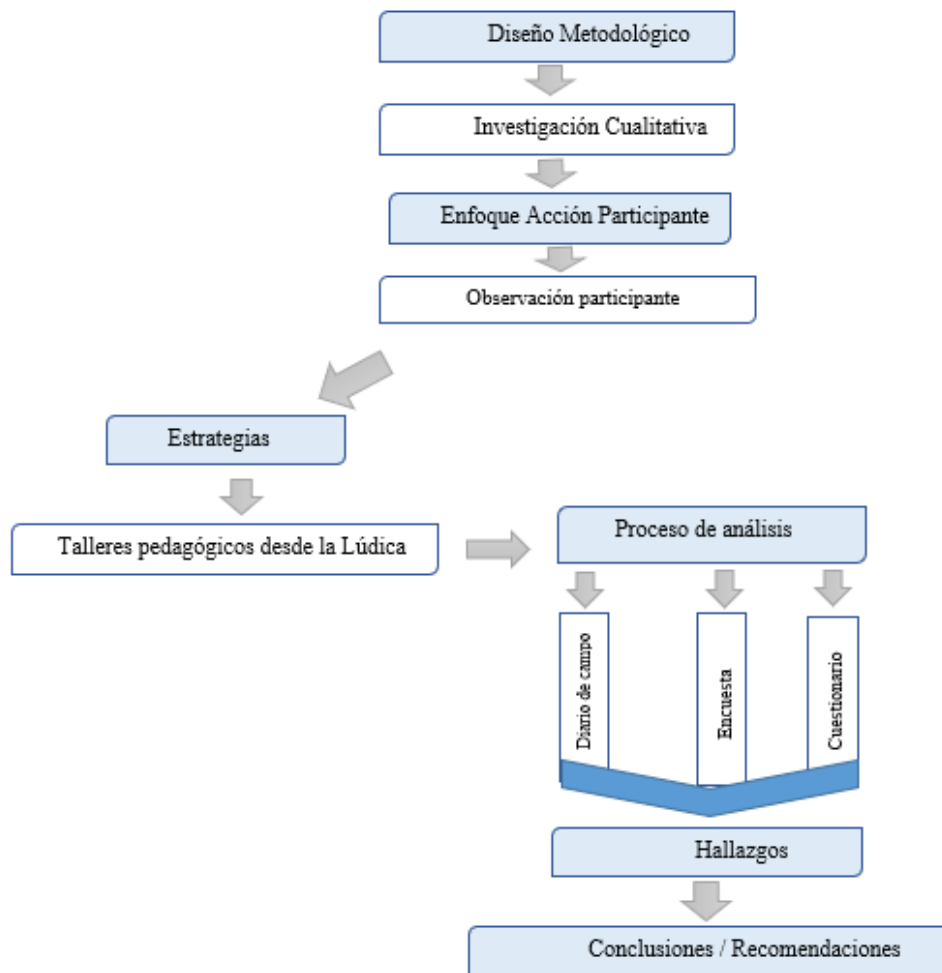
Diseño Metodológico

Investigación Cualitativa

Enfoque Acción Participante

Observación participante

Estrategias

Talleres pedagógicos desde la Lúdica

Proceso de análisis

Diario de campo

Encuesta

Cuestionario

Hallazgos

Conclusiones / Recomendaciones